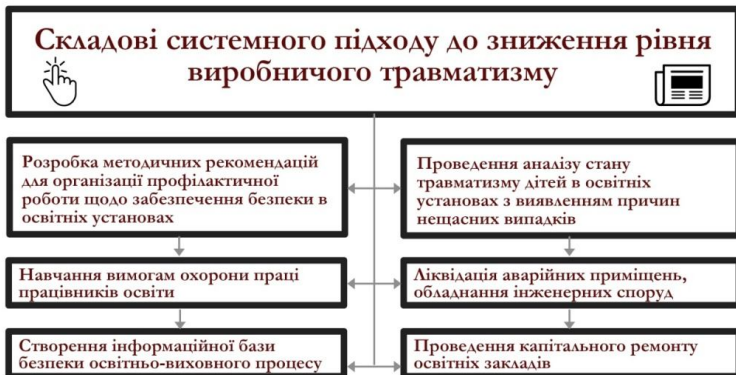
Складові системного підходу до зниження рівня виробничого травматизму

Розробка методичних рекомендацій для організації профілактичної роботи щодо забезпечення безпеки в освітніх установах

Навчання вимогам охорони праці працівників освіти

Створення інформаційної бази безпеки освітньо-виховного процесу

Проведення аналізу стану травматизму дітей в освітніх установах з виявленням причин нещасних випадків

Ліквідація аварійних приміщень, обладнання інженерних споруд

Проведення капітального ремонту освітніх закладів